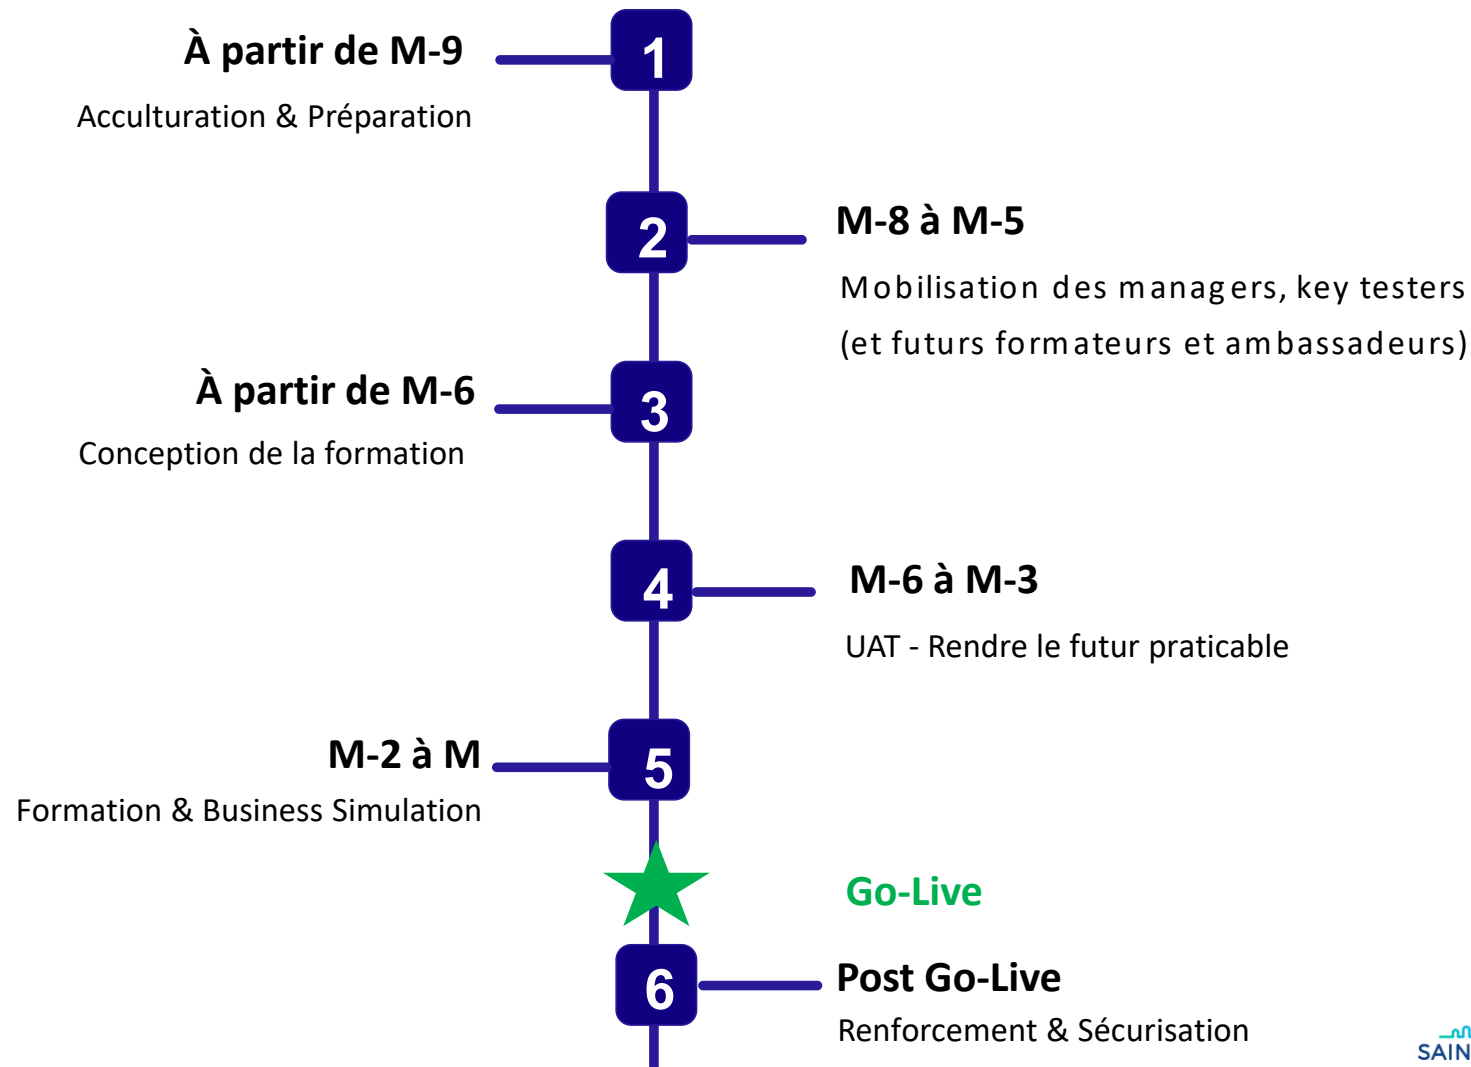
À partir de M-9

Acculturation & Préparation

1

2

M-8 à M-5

Mobilisation des managers, key testers (et futurs formateurs et ambassadeurs)

À partir de M-6

Conception de la formation

3

4

M-6 à M-3

UAT - Rendre le futur praticable

M-2 à M

Formation & Business Simulation

5

Go-Live

6

Post Go-Live

Renforcement & Sécurisation

SAIN